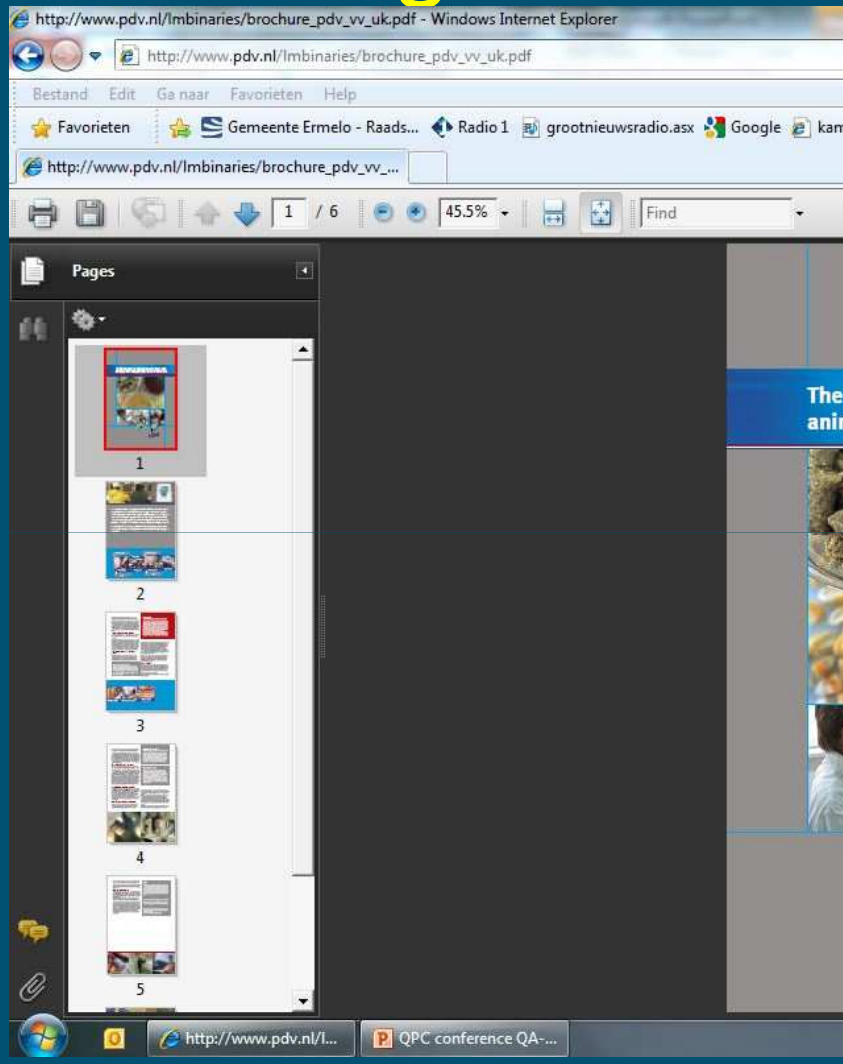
http://www.pdv.nl/lmbinaries/brochure_pdv_vv_uk.pdf - Windows Internet Explorer

http://www.pdv.nl/lmbinaries/brochure_pdv_vv_uk.pdf

Bestand Edit Ga naar Favorieten Help

Favorieten Gemeente Ermelo - Raads... Radio 1 grootnieuwsradio.asx Google kam

http://www.pdv.nl/lmbinaries/brochure_pdv_vv_...

1 / 6 45.5% Find

Pages

1

2

3

4

5

The
anir

http://www.pdv.nl/l... QPC conference QA-...